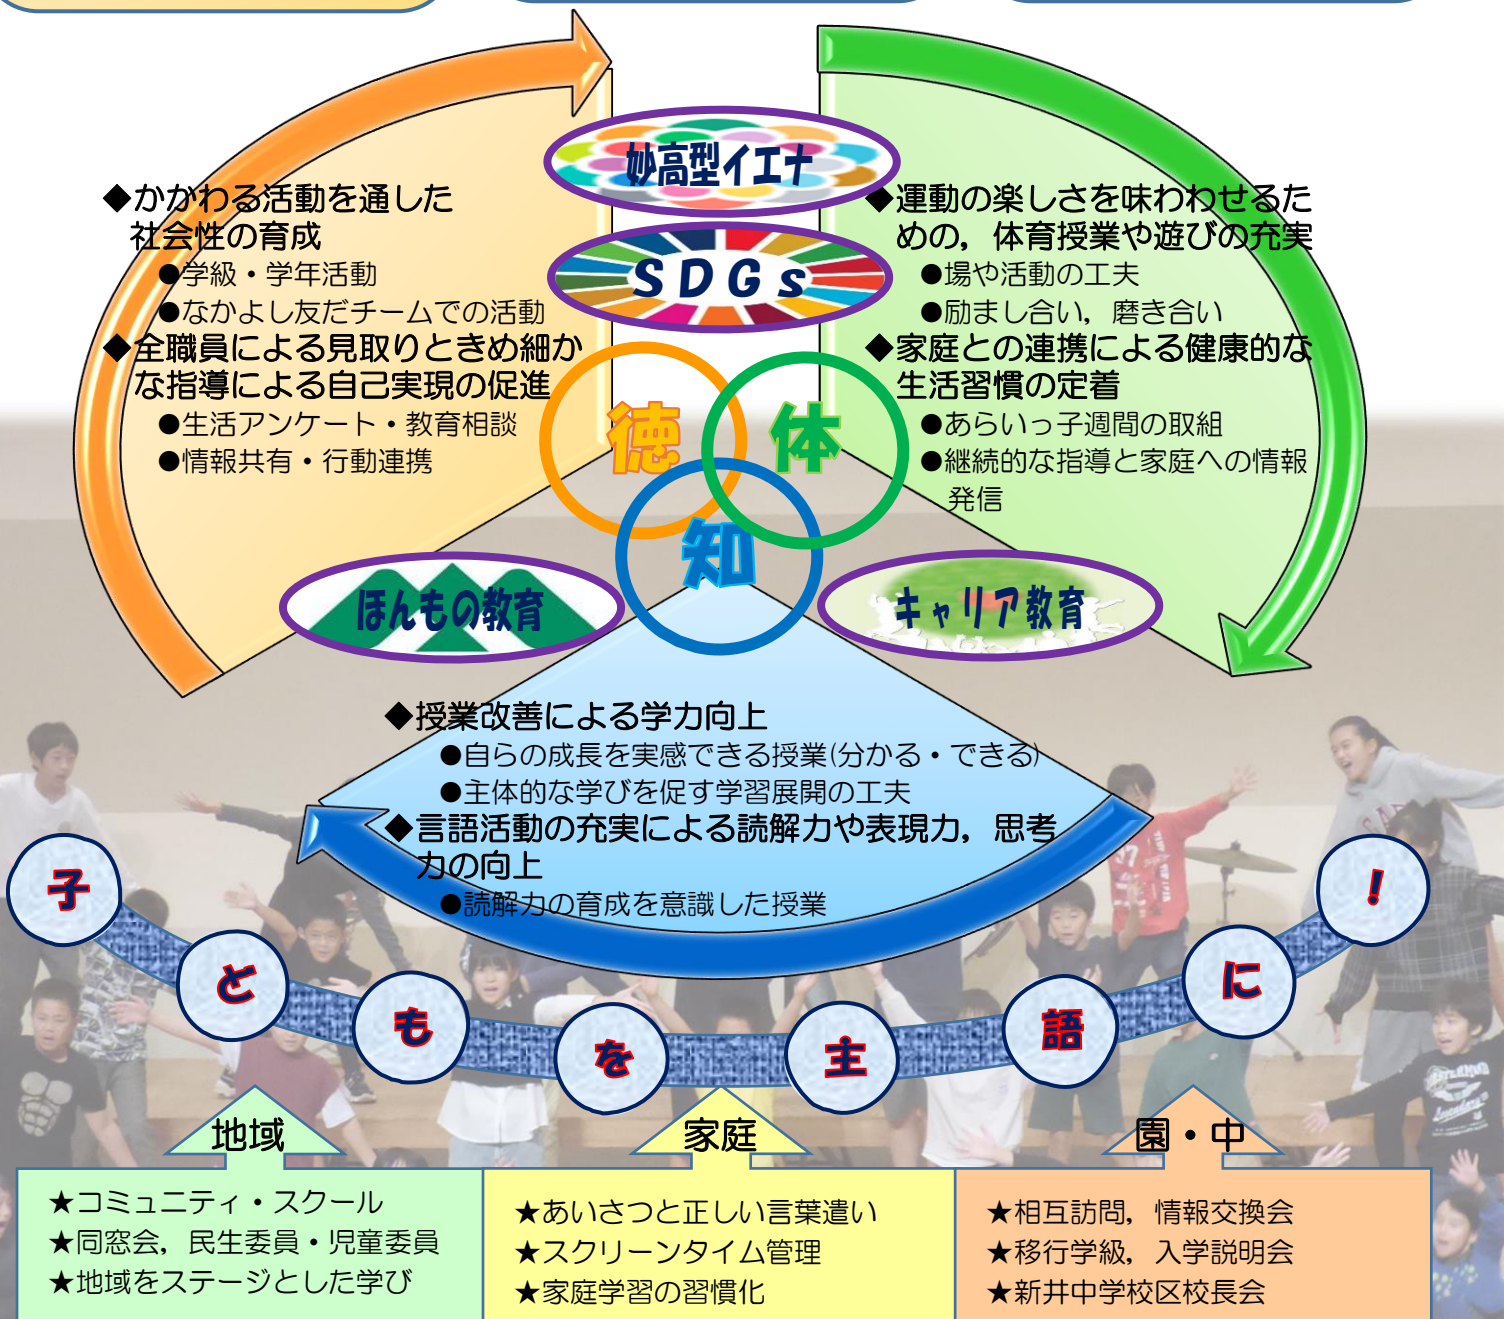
妙高型イエナ

SDGs

◆かかわる活動を通した社会性の育成
●学級・学年活動
●なかよし友だちチームでの活動
◆全職員による見取りときめ細かな指導による自己実現の促進
●生活アンケート・教育相談
●情報共有・行動連携

◆運動の楽しさを味わわせるための，体育授業や遊びの充実
●場や活動の工夫
●励まし合い，磨き合い
◆家庭との連携による健康的な生活習慣の定着
●あらいっ子週間の取組
●継続的な指導と家庭への情報発信

徳
体
知

ほんもの教育

キャリア教育

◆授業改善による学力向上
●自らの成長を実感できる授業(分かる・できる)
●主体的な学びを促す学習展開の工夫
◆言語活動の充実による読解力や表現力，思考力の向上
●読解力の育成を意識した授業

子 ど も を 主 語 に ！

地域
★コミュニティ・スクール
★同窓会，民生委員・児童委員
★地域をステージとした学び

家庭
★あいさつと正しい言葉遣い
★スクリーンタイム管理
★家庭学習の習慣化

園・中
★相互訪問，情報交換会
★移行学級，入学説明会
★新井中学校区校長会